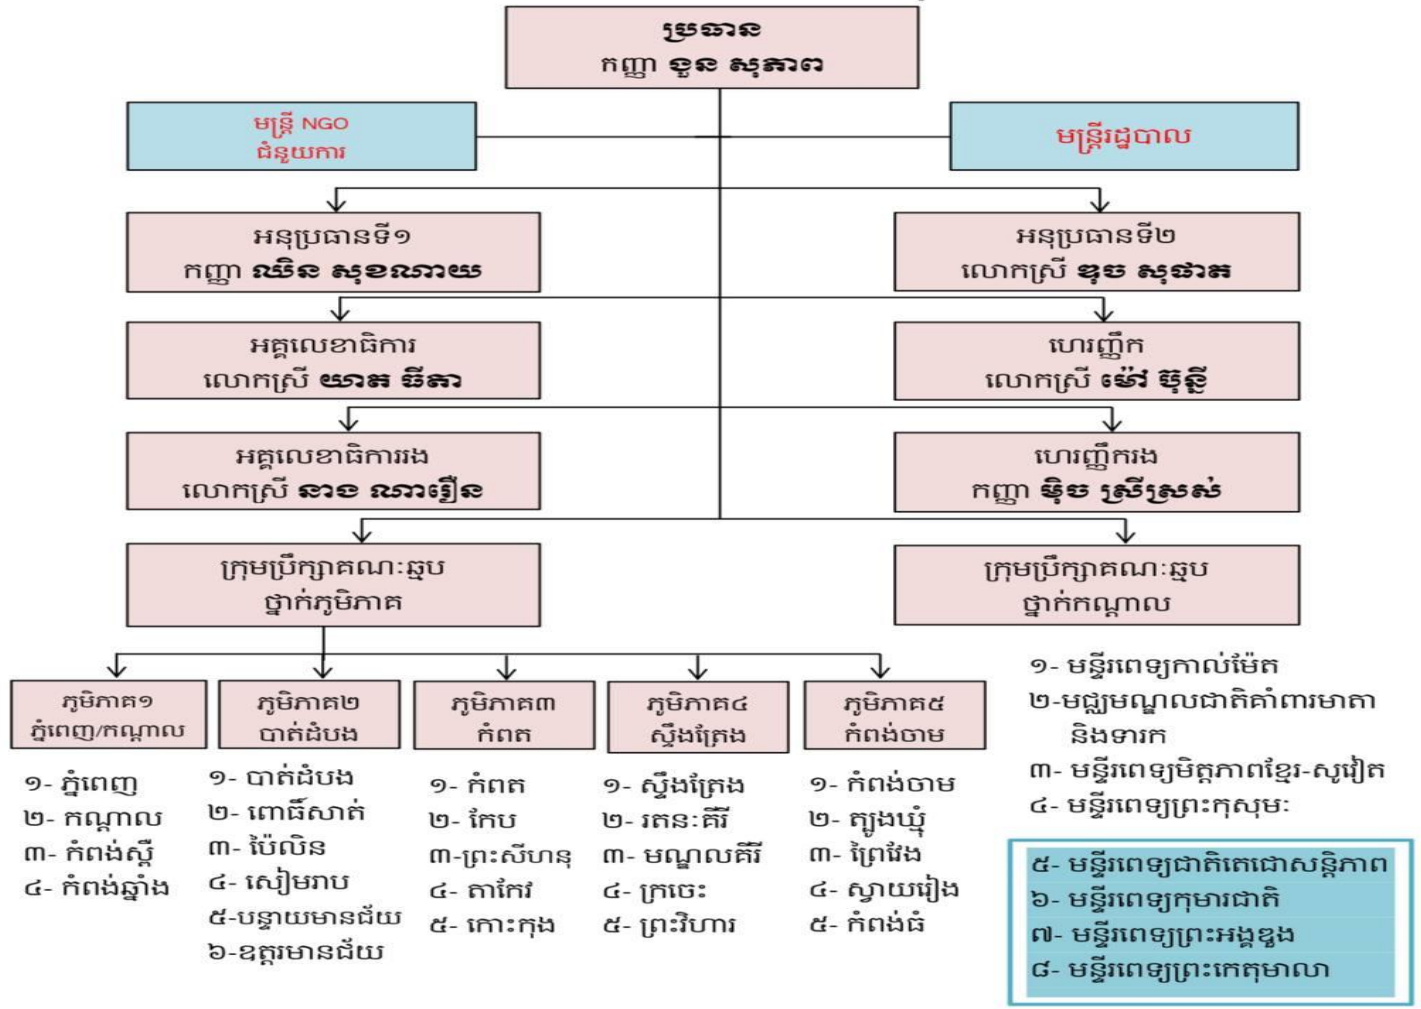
ប្រធាន
កញ្ញា ខួន សុភាព

មន្ត្រី NGO
ជំនួយការ

មន្ត្រីរដ្ឋបាល

អនុប្រធានទី១
កញ្ញា ឈិន សុខណាយ

អនុប្រធានទី២
លោកស្រី ឌុច សុផាត

អគ្គលេខាធិការ
លោកស្រី យាត ធីតា

ហេរញ្ញិក
លោកស្រី ម៉ៅ ម៉ុន្នី

អគ្គលេខាធិការរង
លោកស្រី នាង ណារឿន

ហេរញ្ញិករង
កញ្ញា ម៉ិច ស្រីស្រស់

ក្រុមប្រឹក្សាគណៈឆ្មប
ថ្នាក់ភូមិភាគ

ក្រុមប្រឹក្សាគណៈឆ្មប
ថ្នាក់កណ្ដាល

ភូមិភាគ១
ភ្នំពេញ/កណ្ដាល

១- ភ្នំពេញ
២- កណ្ដាល
៣- កំពង់ស្ពឺ
៤- កំពង់ឆ្នាំង

ភូមិភាគ២
បាត់ដំបង

១- បាត់ដំបង
២- ពោធិ៍សាត់
៣- ប៉ៃលិន
៤- សៀមរាប
៥-បន្ទាយមានជ័យ
៦-ឧត្តរមានជ័យ

ភូមិភាគ៣
កំពត

១- កំពត
២- កែប
៣-ព្រះសីហនុ
៤- តាកែវ
៥- កោះកុង

ភូមិភាគ៤
ស្ទឹងត្រែង

១- ស្ទឹងត្រែង
២- រតនៈគីរី
៣- មណ្ឌលគីរី
៤- ក្រចេះ
៥- ព្រះវិហារ

ភូមិភាគ៥
កំពង់ចាម

១- កំពង់ចាម
២- ត្បូងឃ្មុំ
៣- ព្រៃវែង
៤- ស្វាយរៀង
៥- កំពង់ធំ

១- មន្ទីរពេទ្យកាល់ម៉ែត
២-មជ្ឈមណ្ឌលជាតិគាំពារមាតា និងទារក
៣- មន្ទីរពេទ្យមិត្តភាពខ្មែរ-សូវៀត
៤- មន្ទីរពេទ្យព្រះកុសុមៈ

៥- មន្ទីរពេទ្យជាតិតេជោសន្តិភាព
៦- មន្ទីរពេទ្យកុមារជាតិ
៧- មន្ទីរពេទ្យព្រះអង្គឌួង
៨- មន្ទីរពេទ្យព្រះកេតុមាលា